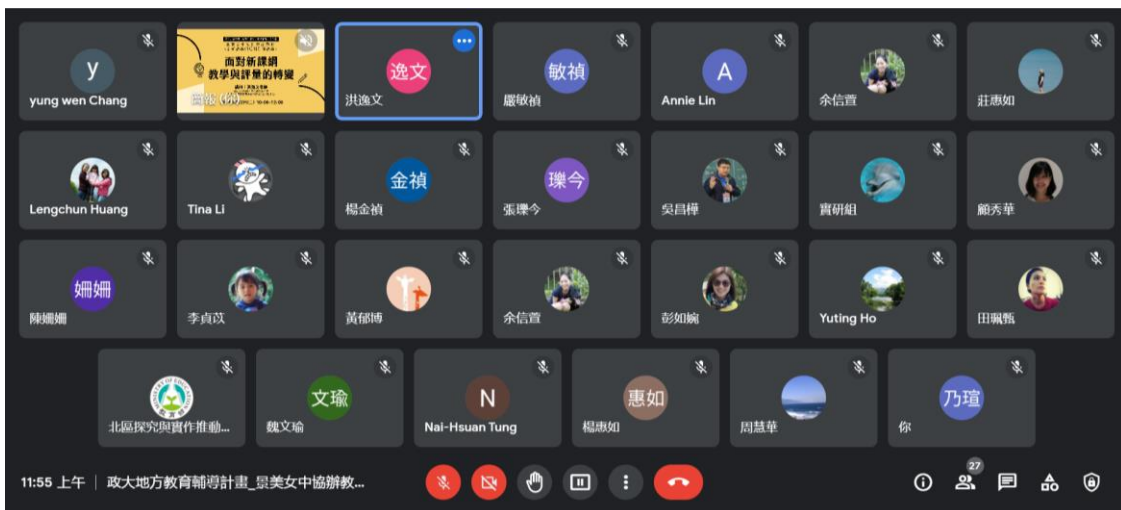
y
yung wen Chang

面對新課綱
教學與評量的轉變
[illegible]

逸文
洪逸文

敏禎
嚴敏禎

A
Annie Lin

余信萱

莊惠如

Lengchun Huang

Tina Li

金禎
楊金禎

瓅今
張瓅今

吳昌樺

實研組

簡秀華

姍姍
陳姍姍

李貞苡

黃郁博

余信萱

彭如婉

Yuting Ho

田珮甄

北區探究與實作推動...

文瑜
魏文瑜

N
Nai-Hsuan Tung

惠如
楊惠如

周慧華

乃瑄
你

11:55 上午 | 政大地方教育輔導計畫_景美女中協辦教...

27